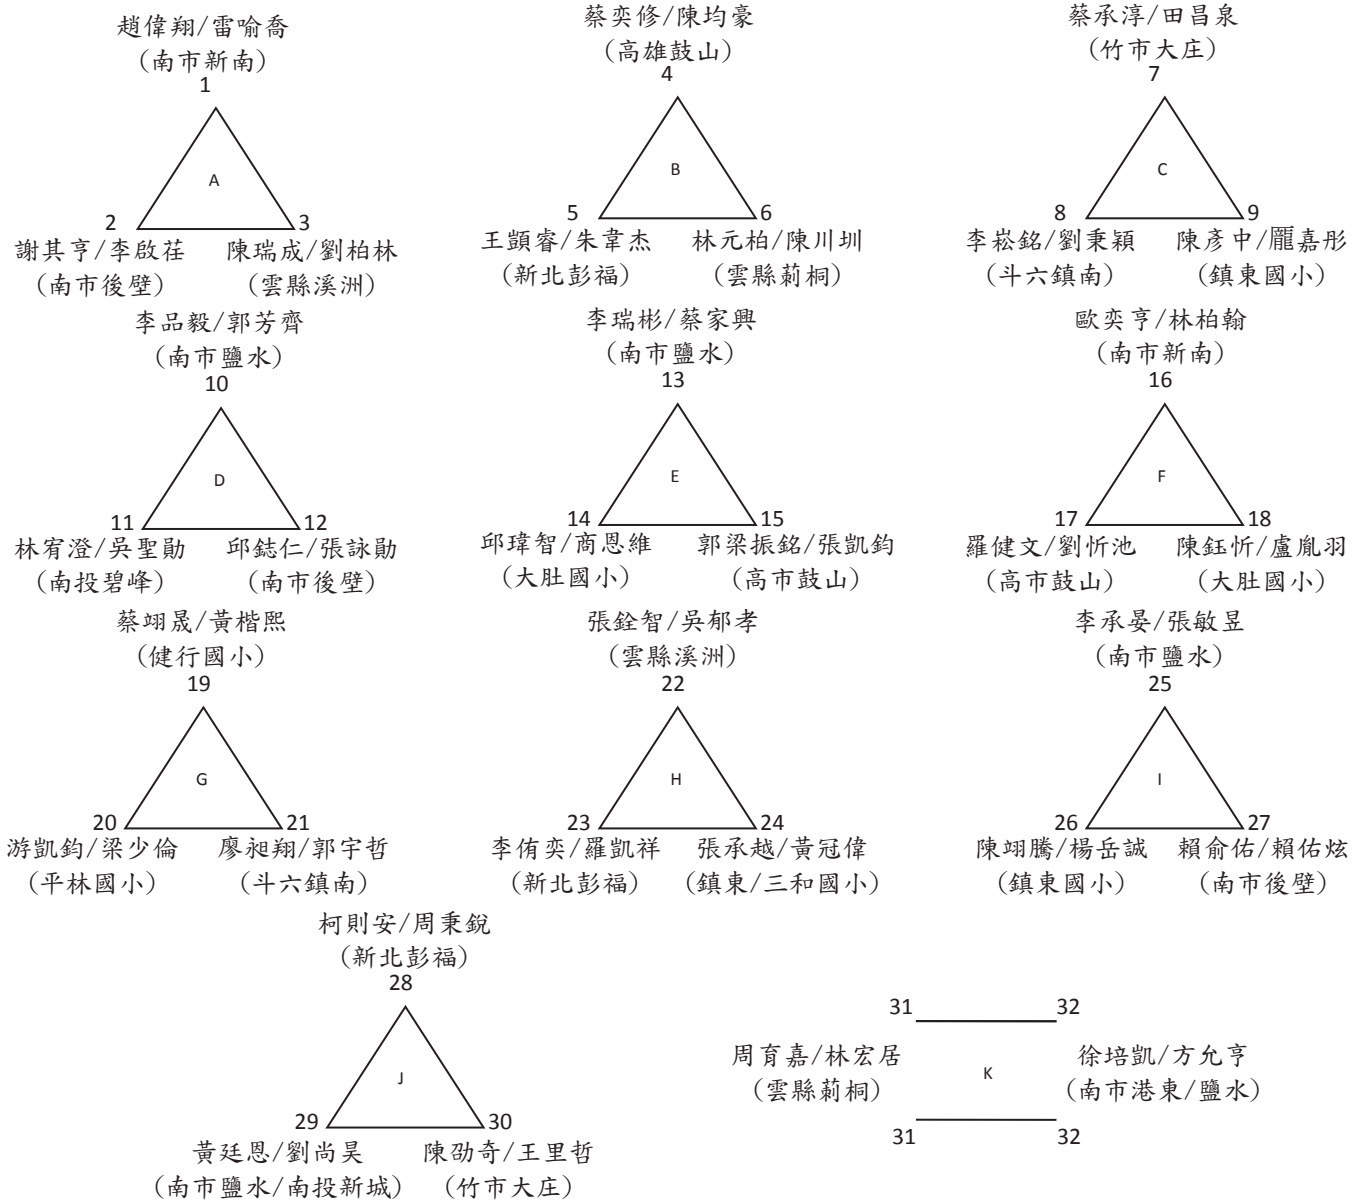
趙偉翔/雷喻喬
(南市新南)
1
A
2 3
謝其亨/李啟荏 陳瑞成/劉柏林
(南市後壁) (雲縣溪洲)

蔡奕修/陳均豪
(高雄鼓山)
4
B
5 6
王顗睿/朱韋杰 林元柏/陳川圳
(新北彭福) (雲縣莿桐)

蔡承淳/田昌泉
(竹市大庄)
7
C
8 9
李崧銘/劉秉穎 陳彥中/龎嘉彤
(斗六鎮南) (鎮東國小)

李品毅/郭芳齊
(南市鹽水)
10
D
11 12
林宥澄/吳聖勛 邱鋕仁/張詠勛
(南投碧峰) (南市後壁)

李瑞彬/蔡家興
(南市鹽水)
13
E
14 15
邱瑋智/商恩維 郭梁振銘/張凱鈞
(大肚國小) (高市鼓山)

歐奕亨/林柏翰
(南市新南)
16
F
17 18
羅健文/劉忻池 陳鈺忻/盧胤羽
(高市鼓山) (大肚國小)

蔡翊晟/黃楷熙
(健行國小)
19
G
20 21
游凱鈞/梁少倫 廖昶翔/郭宇哲
(平林國小) (斗六鎮南)

張銓智/吳郁孝
(雲縣溪洲)
22
H
23 24
李侑奕/羅凱祥 張承越/黃冠偉
(新北彭福) (鎮東/三和國小)

李承晏/張敏昱
(南市鹽水)
25
I
26 27
陳翊騰/楊岳誠 賴俞佑/賴佑炫
(鎮東國小) (南市後壁)

柯則安/周秉銳
(新北彭福)
28
J
29 30
黃廷恩/劉尚昊 陳劭奇/王里哲
(南市鹽水/南投新城) (竹市大庄)

31 32
周育嘉/林宏居 K 徐培凱/方允亨
(雲縣莿桐) (南市港東/鹽水)
31 32